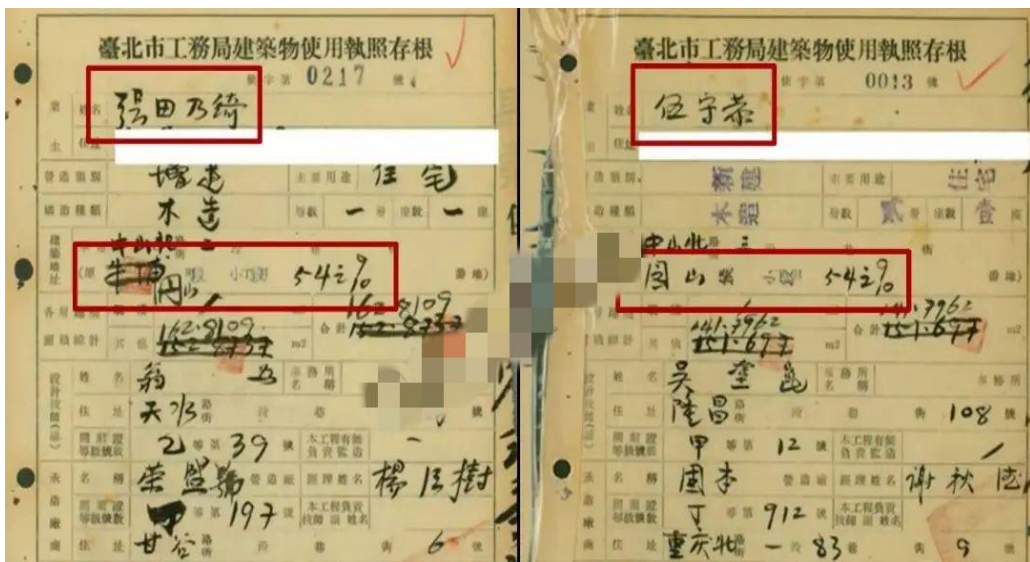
臺北市工務局建築物使用執照存根

使字第 0217 號

業主 姓名 張田乃綺

住址

營造類別 增建　未來用途 住宅

構造種類 木造　層數 一　棟數 一

建築地址 中山北 三 (原) 圓山 小段 542之6

各層面積 162.8109

面積總計 162.8109 合計 162.8109 m2

設計技師 姓名 翁 為

住址 天水 路 段 巷 號

開業證 登記號數 乙 等第 39 號　本工程負責監造

承造廠商 名稱 榮盛號　營造姓名　經理姓名 楊臣樹

開業證 登記號數 甲 等第 197 號　本工程負責技師

住址 甘谷 路 段 巷 6

臺北市工務局建築物使用執照存根

使字第 0013 號

業主 姓名 伍宇恭

住址

營造類別 新建　未來用途 住宅

構造種類 木造　層數 貳　棟數 壹

建築地址 中山北 三 圓山 小段 542之6

各層面積 141.7962

面積總計 141.7962 合計 141.7962 m2

設計技師 姓名 吳奎邑

住址 隆昌 街 108 號

開業證 登記號數 甲 等第 12 號　本工程負責監造

承造廠商 名稱 國本　經理姓名 謝秋德

開業證 登記號數 丁 等第 912 號　本工程負責技師

住址 重慶北 一段 83 巷 9 號